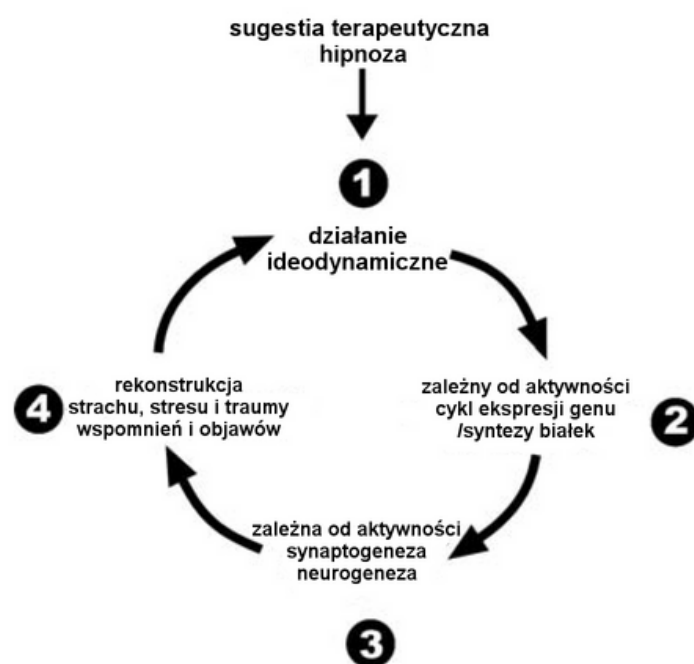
sugestia terapeutyczna
hipnoza

1

działanie
ideodynamiczne

4

rekonstrukcja
strachu, stresu i traumy
wspomnień i objawów

zależny od aktywności
cykl ekspresji genu
/syntezy białek

2

zależna od aktywności
synaptogeneza
neurogeneza

3